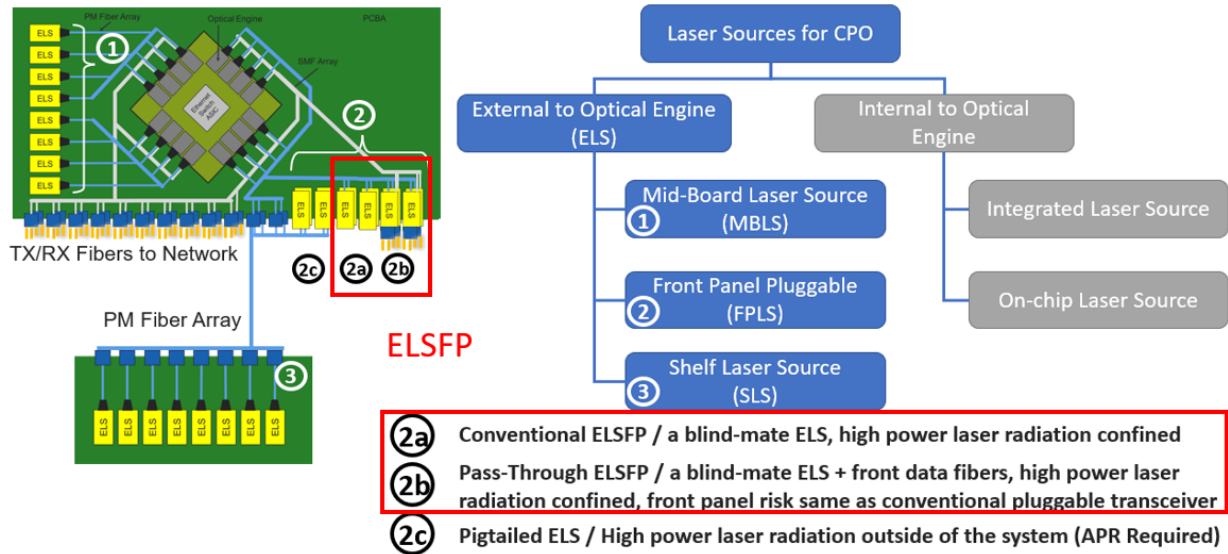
PM Fiber Array

Optical Engine

PCBA

SMF Array

ELS
ELS
ELS
ELS
ELS
ELS
ELS
ELS

1

2

Ethernet Switch ASIC

ELS ELS ELS ELS ELS ELS

TX/RX Fibers to Network

2c 2a 2b

PM Fiber Array

3

ELS ELS ELS ELS ELS ELS ELS ELS

ELSFP

Laser Sources for CPO

External to Optical Engine (ELS)

Internal to Optical Engine

1 Mid-Board Laser Source (MBLS)

2 Front Panel Pluggable (FPLS)

3 Shelf Laser Source (SLS)

Integrated Laser Source

On-chip Laser Source

2a Conventional ELSFP / a blind-mate ELS, high power laser radiation confined

2b Pass-Through ELSFP / a blind-mate ELS + front data fibers, high power laser radiation confined, front panel risk same as conventional pluggable transceiver

2c Pigtailed ELS / High power laser radiation outside of the system (APR Required)